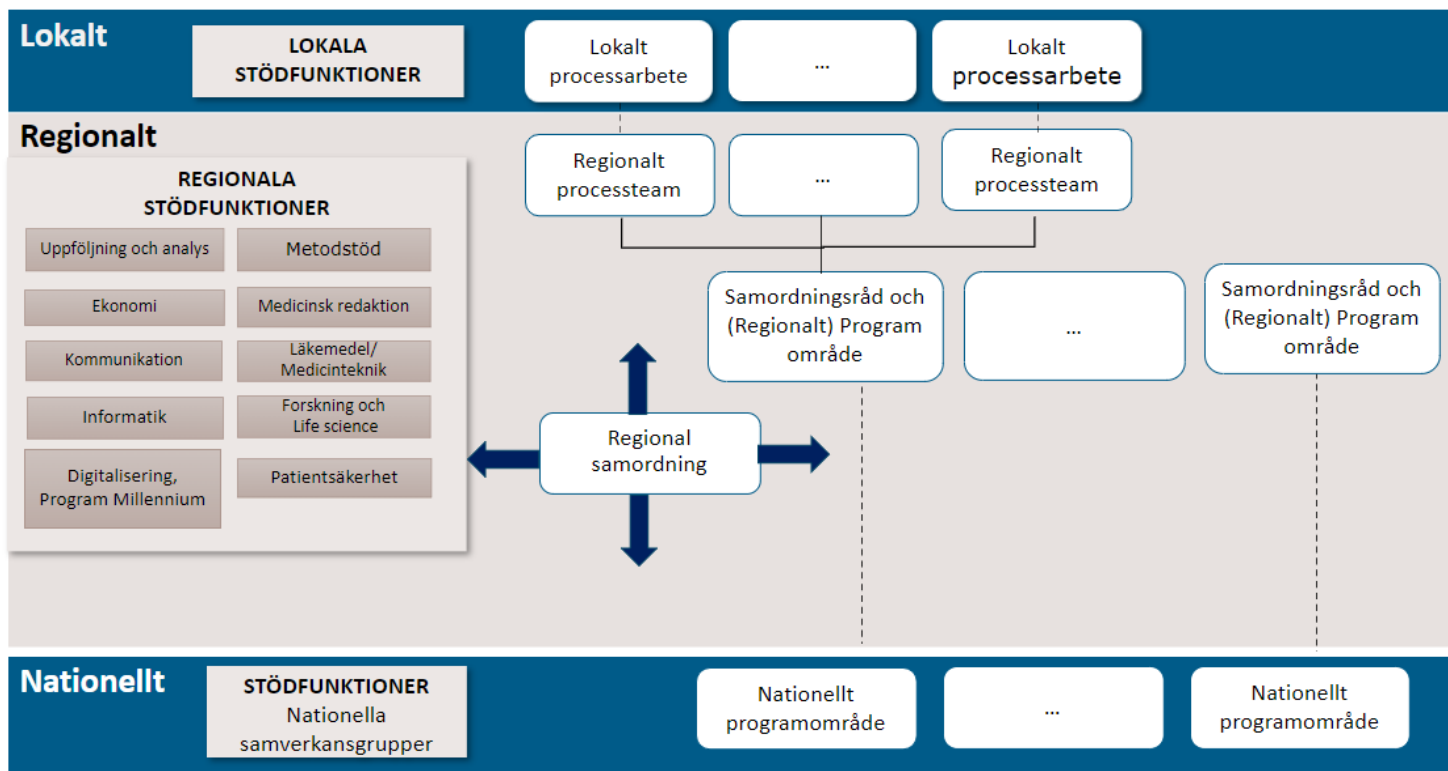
Lokalt

LOKALA STÖDFUNKTIONER

Lokalt processarbete

...

Lokalt processarbete

Regionalt

REGIONALA STÖDFUNKTIONER

Uppföljning och analys

Metodstöd

Ekonomi

Medicinsk redaktion

Kommunikation

Läkemedel/ Medicinteknik

Informatik

Forskning och Life science

Digitalisering, Program Millennium

Patientsäkerhet

Regionalt processteam

...

Regionalt processteam

Samordningsråd och (Regionalt) Program område

...

Samordningsråd och (Regionalt) Program område

Regional samordning

Nationellt

STÖDFUNKTIONER Nationella samverkansgrupper

Nationellt programområde

...

Nationellt programområde